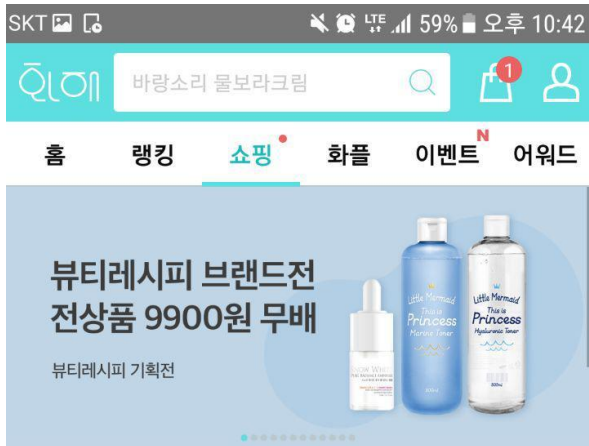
SKT LTE 59% 오후 10:42

화해

바랑소리 물보라크림

1

홈 랭킹 쇼핑 화플 이벤트 N 어워드

뷰티레시피 브랜드전
전상품 9900원 무배

뷰티레시피 기획전

Little Mermaid This is Princess Marine Toner

Little Mermaid This is Princess Hyaluronic Toner